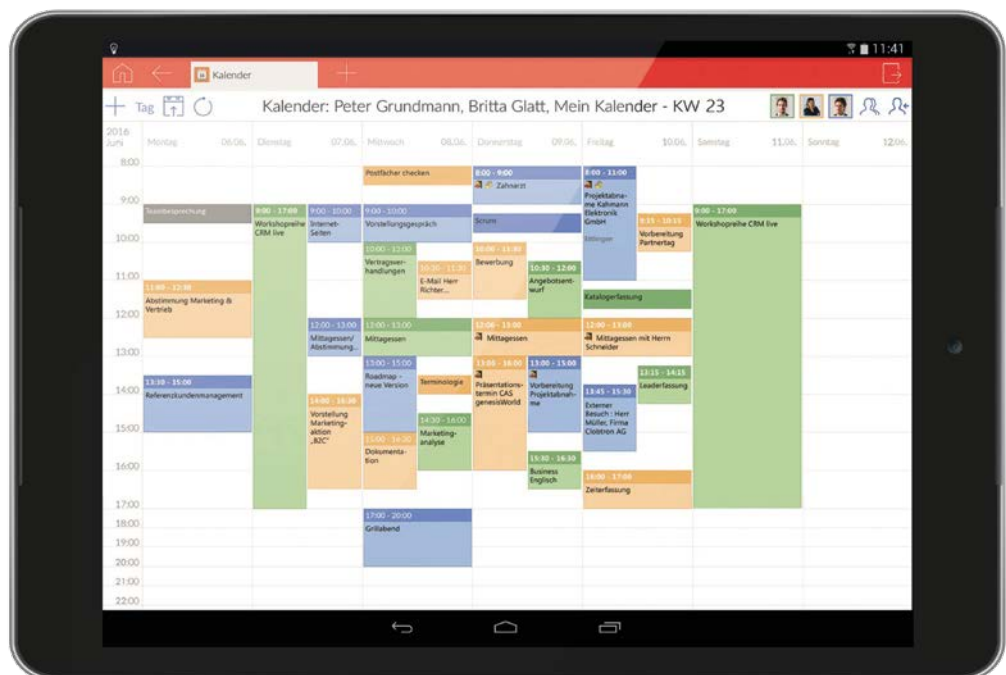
11:41

Kalender

+ Tag

Kalender: Peter Grundmann, Britta Glatt, Mein Kalender - KW 23

2016 Juni

Montag 06.06.

Dienstag 07.06.

Mittwoch 08.06.

Donnerstag 09.06.

Freitag 10.06.

Samstag 11.06.

Sonntag 12.06.

8:00
9:00
10:00
11:00
12:00
13:00
14:00
15:00
16:00
17:00
18:00
19:00
20:00
21:00
22:00

Teambesprechung

11:00 - 12:30
Abstimmung Marketing & Vertrieb

13:30 - 15:00
Referenzkundenmanagement

8:00 - 17:00
Workshopreihe CRM live

9:00 - 10:00
Internet-Seiten

12:00 - 13:00
Mittagessen/ Abstimmung...

14:00 - 16:00
Vorstellung Marketing-aktion „B2C"

Postfächer checken

9:00 - 10:00
Vorstellungsgespräch

10:00 - 12:00
Vertragsverhandlungen

10:30 - 11:30
E-Mail Herr Richter...

12:00 - 13:00
Mittagessen

13:00 - 15:00
Roadmap - neue Version

Terminologie

14:30 - 16:00
Marketing-analyse

15:00 - 16:30
Dokumentation

17:00 - 20:00
Grillabend

8:00 - 9:00
Zahnarzt

Scrum

10:00 - 11:30
Bewerbung

10:30 - 12:00
Angebotsentwurf

12:00 - 13:00
Mittagessen

13:00 - 16:00
Präsentationstermin CAS genesisWorld

13:00 - 15:00
Vorbereitung Projektabnahme

15:30 - 16:30
Business Englisch

8:00 - 11:00
Projektabnahme Kahmann Elektronik GmbH
Ettlingen

9:15 - 10:15
Vorbereitung Partnertag

Katalogerfassung

12:00 - 13:00
Mittagessen mit Herrn Schneider

13:15 - 14:15
Leaderfassung

13:45 - 15:30
Externer Besuch : Herr Müller, Firma Clobtron AG

16:00 - 17:00
Zeiterfassung

9:00 - 17:00
Workshopreihe CRM live